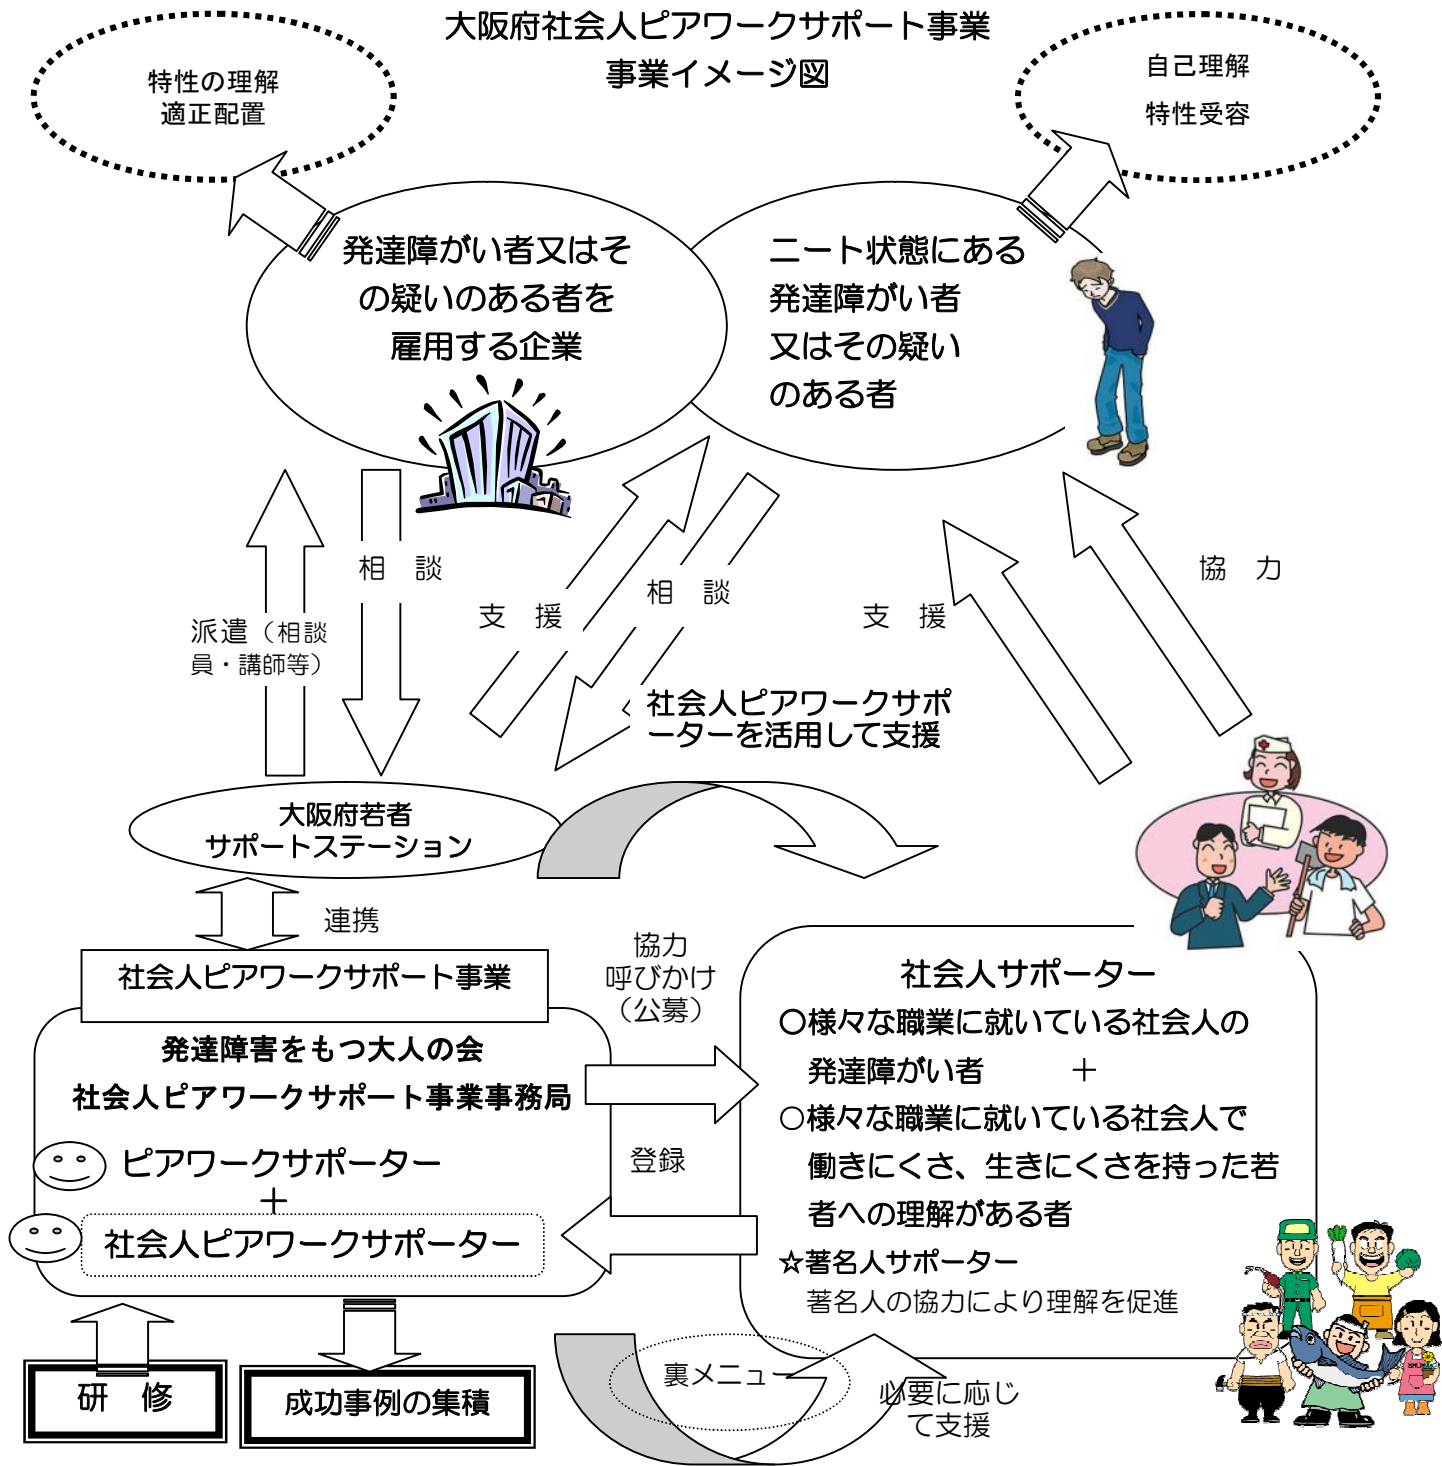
大阪府社会人ピアワークサポート事業
事業イメージ図

特性の理解
適正配置

自己理解
特性受容

発達障がい者又はその疑いのある者を雇用する企業

ニート状態にある発達障がい者又はその疑いのある者

相　談

支　援

相　談

支　援

協　力

派遣（相談員・講師等）

社会人ピアワークサポーターを活用して支援

大阪府若者サポートステーション

連携

社会人ピアワークサポート事業

協力
呼びかけ
（公募）

発達障害をもつ大人の会
社会人ピアワークサポート事業事務局

ピアワークサポーター
＋
社会人ピアワークサポーター

登録

社会人サポーター
○様々な職業に就いている社会人の発達障がい者　＋
○様々な職業に就いている社会人で働きにくさ、生きにくさを持った若者への理解がある者
☆著名人サポーター
著名人の協力により理解を促進

研　修

成功事例の集積

裏メニュー

必要に応じて支援